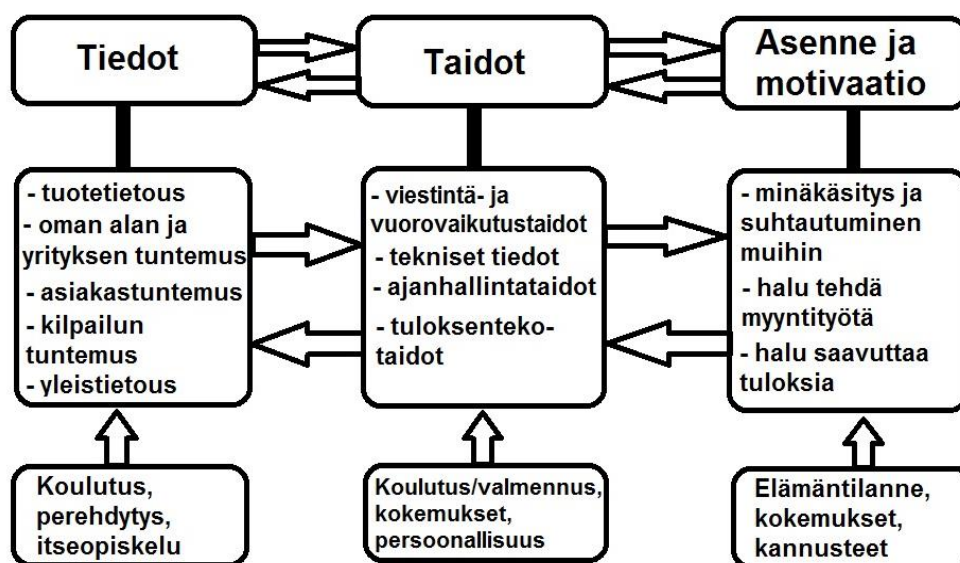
Tiedot

Taidot

Asenne ja motivaatio

- tuotetietous
- oman alan ja yrityksen tuntemus
- asiakastuntemus
- kilpailun tuntemus
- yleistietous

- viestintä- ja vuorovaikutustaidot
- tekniset tiedot
- ajanhallintataidot
- tuloksenteko-taidot

- minäkäsitys ja suhtautuminen muihin
- halu tehdä myyntityötä
- halu saavuttaa tuloksia

Koulutus, perehdytys, itseopiskelu

Koulutus/valmennus, kokemukset, persoonallisuus

Elämäntilanne, kokemukset, kannusteet